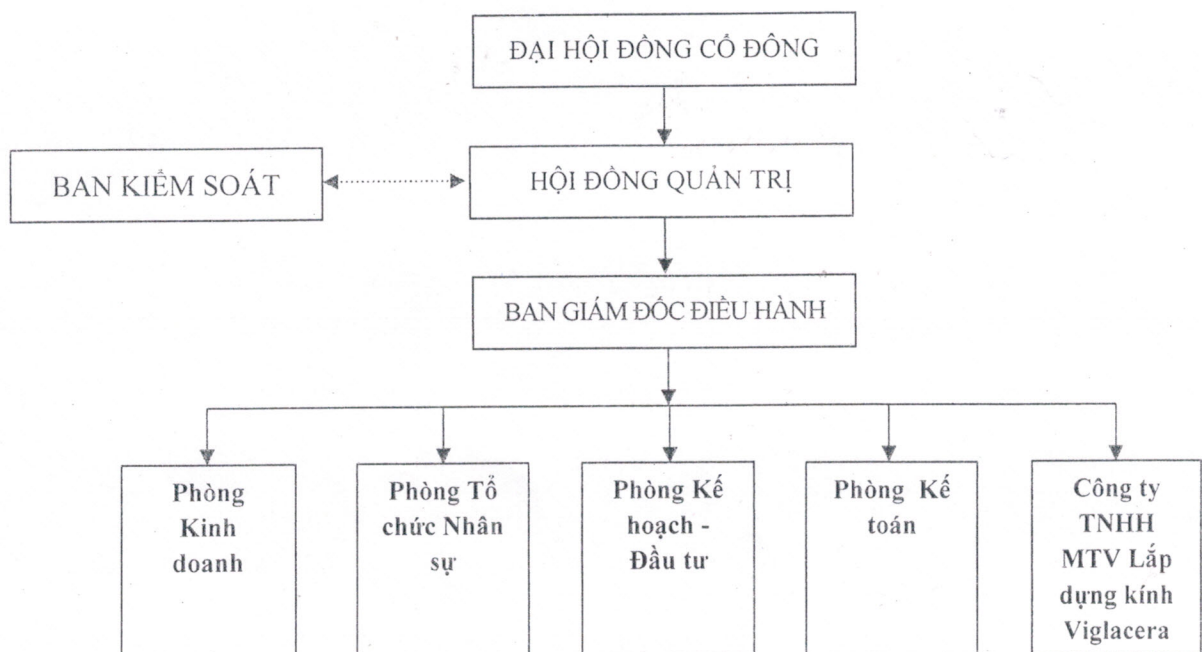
ĐẠI HỘI ĐỒNG CỔ ĐÔNG

BAN KIỂM SOÁT

HỘI ĐỒNG QUẢN TRỊ

BAN GIÁM ĐỐC ĐIỀU HÀNH

Phòng Kinh doanh

Phòng Tổ chức Nhân sự

Phòng Kế hoạch - Đầu tư

Phòng Kế toán

Công ty TNHH MTV Lắp dựng kính Viglacera